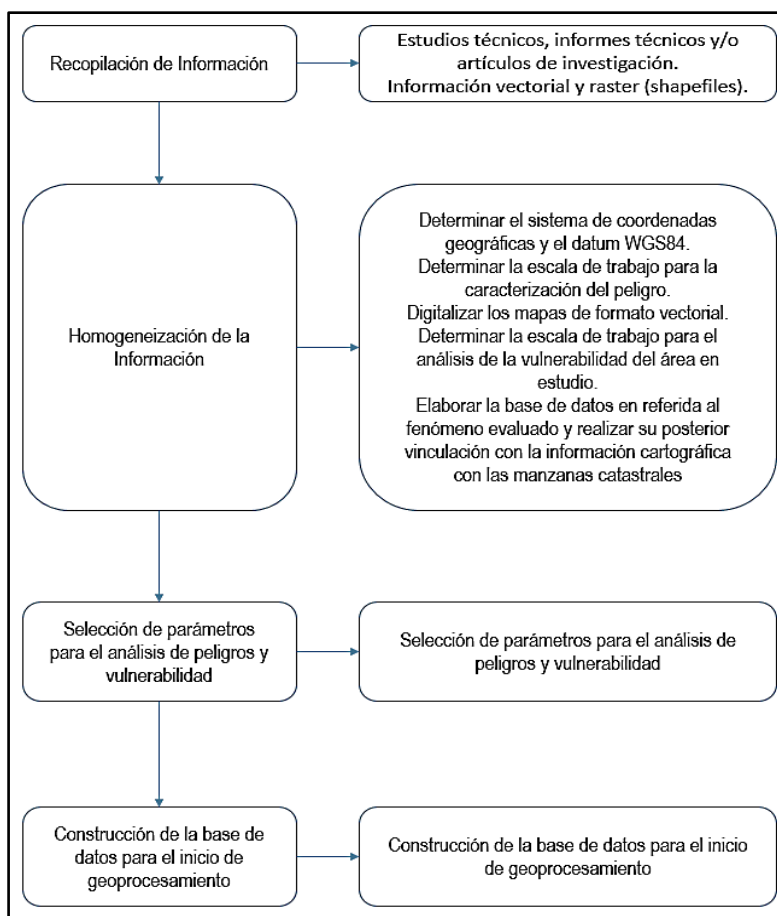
Recopilación de Información

Estudios técnicos, informes técnicos y/o artículos de investigación.
Información vectorial y raster (shapefiles).

Homogeneización de la Información

Determinar el sistema de coordenadas geográficas y el datum WGS84.
Determinar la escala de trabajo para la caracterización del peligro.
Digitalizar los mapas de formato vectorial.
Determinar la escala de trabajo para el análisis de la vulnerabilidad del área en estudio.
Elaborar la base de datos en referida al fenómeno evaluado y realizar su posterior vinculación con la información cartográfica con las manzanas catastrales

Selección de parámetros para el análisis de peligros y vulnerabilidad

Selección de parámetros para el análisis de peligros y vulnerabilidad

Construcción de la base de datos para el inicio de geoprocesamiento

Construcción de la base de datos para el inicio de geoprocesamiento